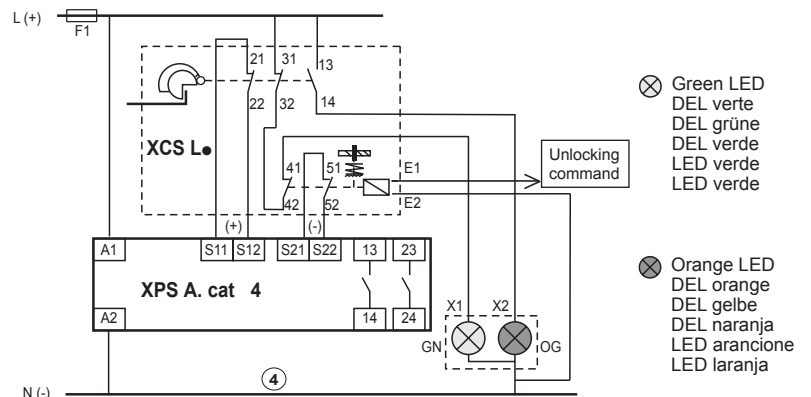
L (+)
F1
21
31
13
22
32
14
XCS L●
41
51
E1
42
52
E2
Unlocking command
(+)
(-)
A1
S11
S12
S21
S22
13
23
XPS A. cat 4
14
24
A2
X1
X2
GN
OG
N (-)
4

Green LED
DEL verte
DEL grüne
DEL verde
LED verde
LED verde

Orange LED
DEL orange
DEL gelbe
DEL naranja
LED arancione
LED laranja